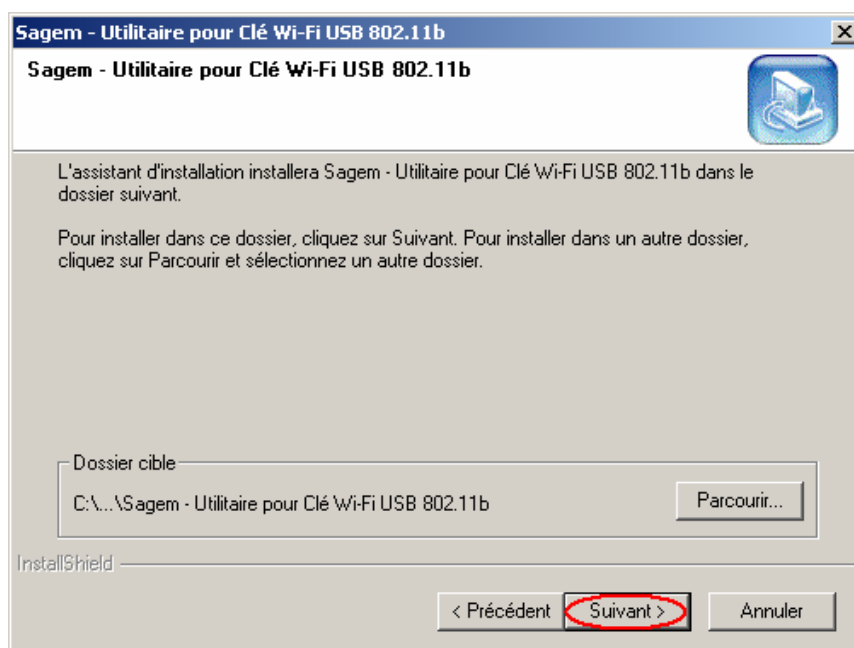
Sagem - Utilitaire pour Clé Wi-Fi USB 802.11b

Sagem - Utilitaire pour Clé Wi-Fi USB 802.11b

L'assistant d'installation installera Sagem - Utilitaire pour Clé Wi-Fi USB 802.11b dans le dossier suivant.

Pour installer dans ce dossier, cliquez sur Suivant. Pour installer dans un autre dossier, cliquez sur Parcourir et sélectionnez un autre dossier.

Dossier cible

C:\...\Sagem - Utilitaire pour Clé Wi-Fi USB 802.11b

Parcourir...

InstallShield

< Précédent

Suivant >

Annuler